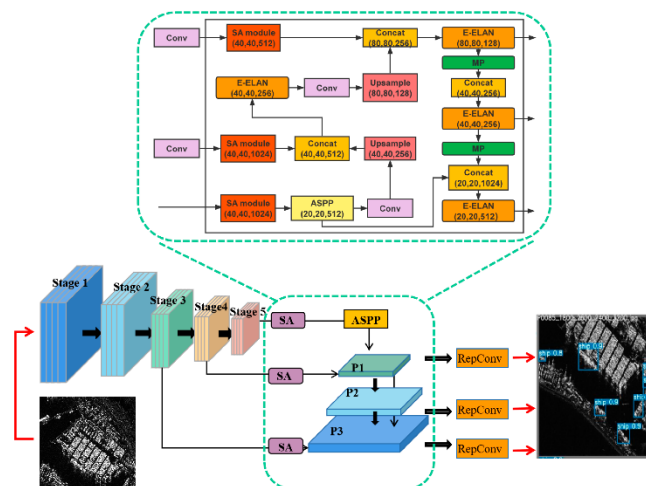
Conv

SA module
(40,40,512)

Concat
(80,80,256)

E-ELAN
(80,80,128)

MP

E-ELAN
(40,40,256)

Conv

Upsample
(80,80,128)

Concat
(40,40,256)

E-ELAN
(40,40,256)

Conv

SA module
(40,40,1024)

Concat
(40,40,512)

Upsample
(40,40,256)

MP

Concat
(20,20,1024)

SA module
(40,40,1024)

ASPP
(20,20,512)

Conv

E-ELAN
(20,20,512)

Stage 1

Stage 2

Stage 3

Stage4

Stage 5

SA

ASPP

P1

SA

P2

P3

SA

RepConv

RepConv

RepConv

ship 0.8

ship 0.9

ship 0.9

ship 0.9

ship 0.9